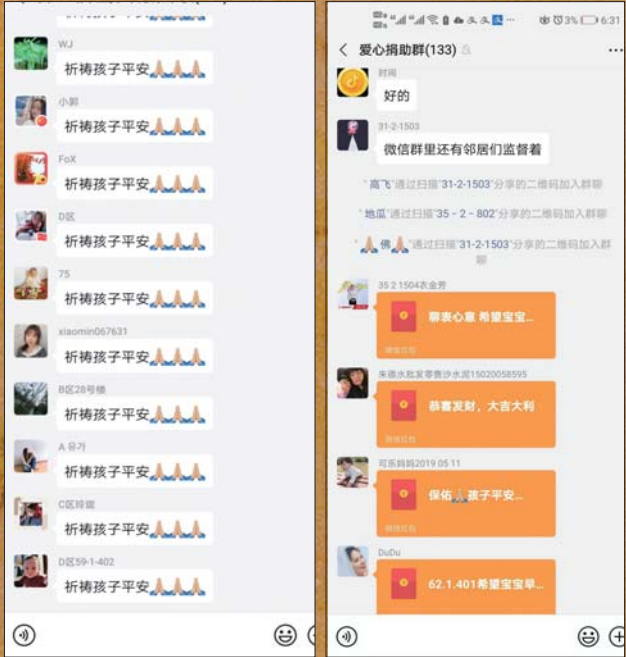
WJ
祈祷孩子平安🙏🙏🙏

小郭
祈祷孩子平安🙏🙏🙏

FoX
祈祷孩子平安🙏🙏🙏

D区
祈祷孩子平安🙏🙏🙏

75
祈祷孩子平安🙏🙏🙏

xiaomin067631
祈祷孩子平安🙏🙏🙏

B区28号楼
祈祷孩子平安🙏🙏🙏

A 유가
祈祷孩子平安🙏🙏🙏

C区玲玲
祈祷孩子平安🙏🙏🙏

D区59-1-402
祈祷孩子平安🙏🙏🙏

3% 6:31

爱心捐助群(133)

时间
好的

31-2-1503
微信群里还有邻居们监督着

"高飞"通过扫描"31-2-1503"分享的二维码加入群聊

"地瓜"通过扫描"35 - 2 - 802"分享的二维码加入群聊

"🙏佛🙏"通过扫描"31-2-1503"分享的二维码加入群聊

35 2 1504衣金秀
聊表心意 希望宝宝安...
微信红包

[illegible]15020058595
恭喜发财，大吉大利
微信红包

可乐妈妈2019 05 11
保佑🙏孩子平安...
微信红包

DuDu
62.1.401希望宝宝早...
微信红包